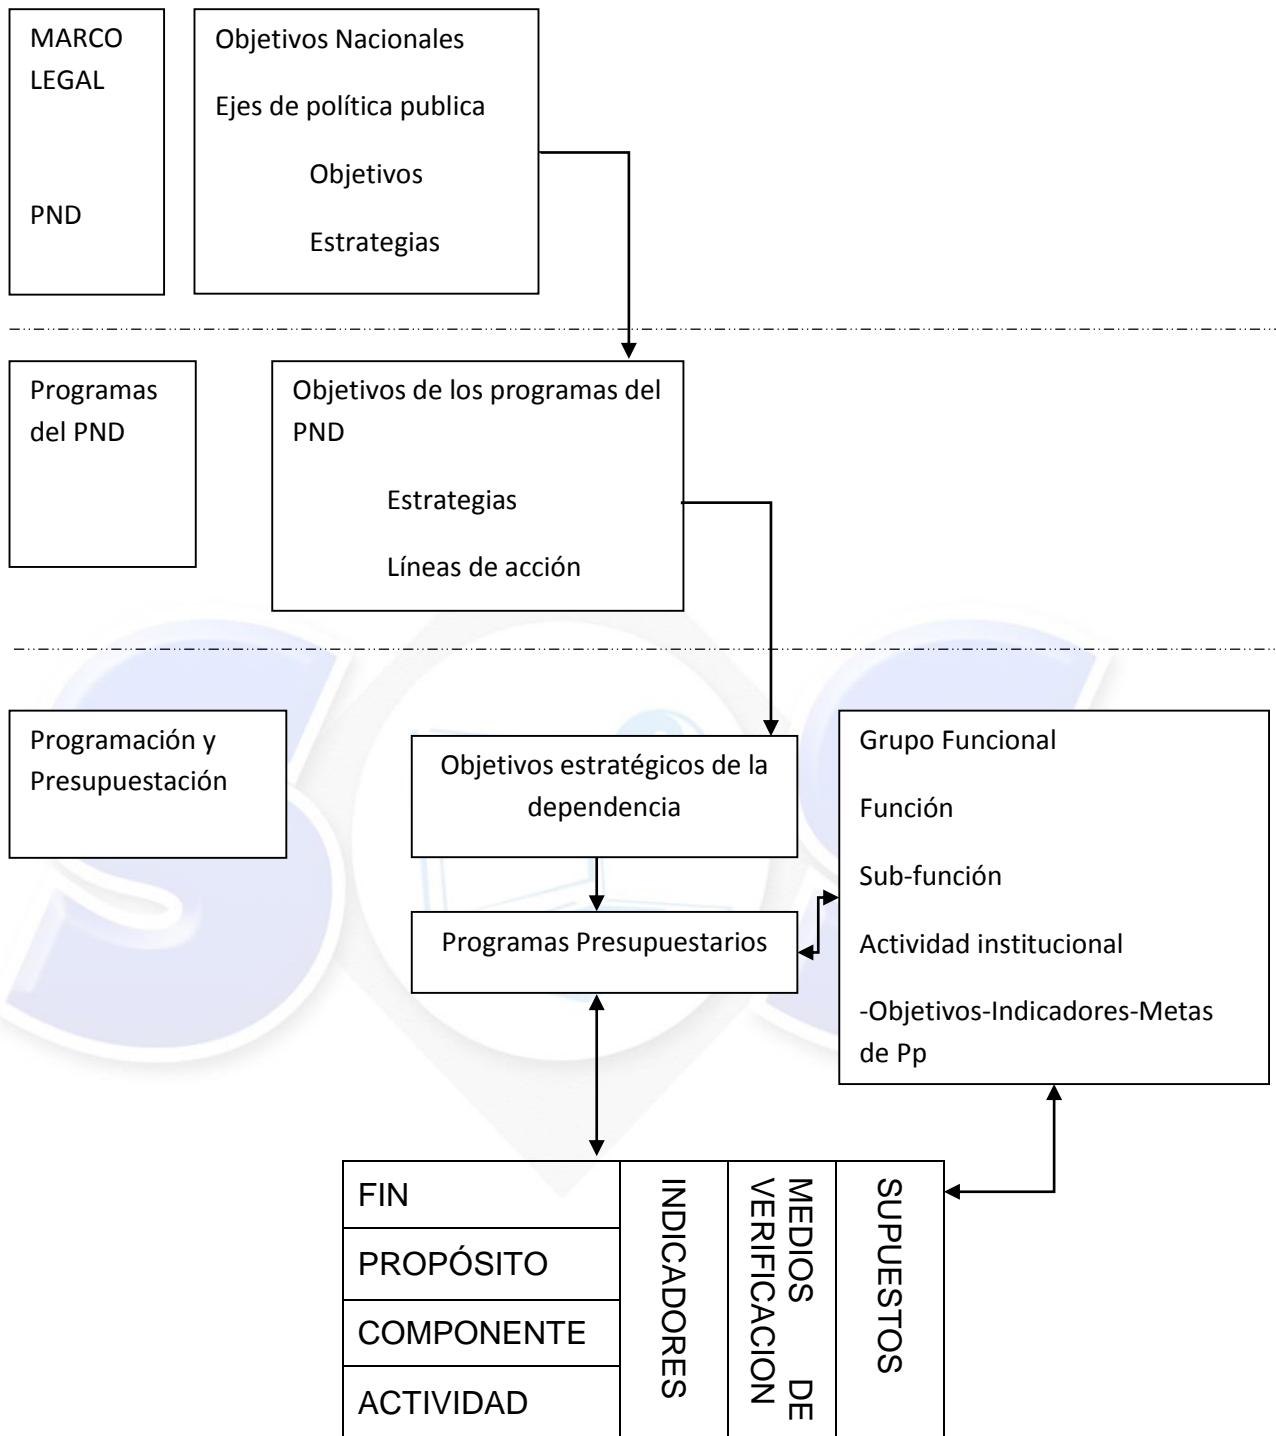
MARCO LEGAL

PND

Objetivos Nacionales

Ejes de política publica

Objetivos

Estrategias

Programas del PND

Objetivos de los programas del PND

Estrategias

Líneas de acción

Programación y Presupuestación

Objetivos estratégicos de la dependencia

Programas Presupuestarios

Grupo Funcional

Función

Sub-función

Actividad institucional

-Objetivos-Indicadores-Metas de Pp

FIN

PROPÓSITO

COMPONENTE

ACTIVIDAD

INDICADORES

MEDIOS DE VERIFICACION

SUPUESTOS